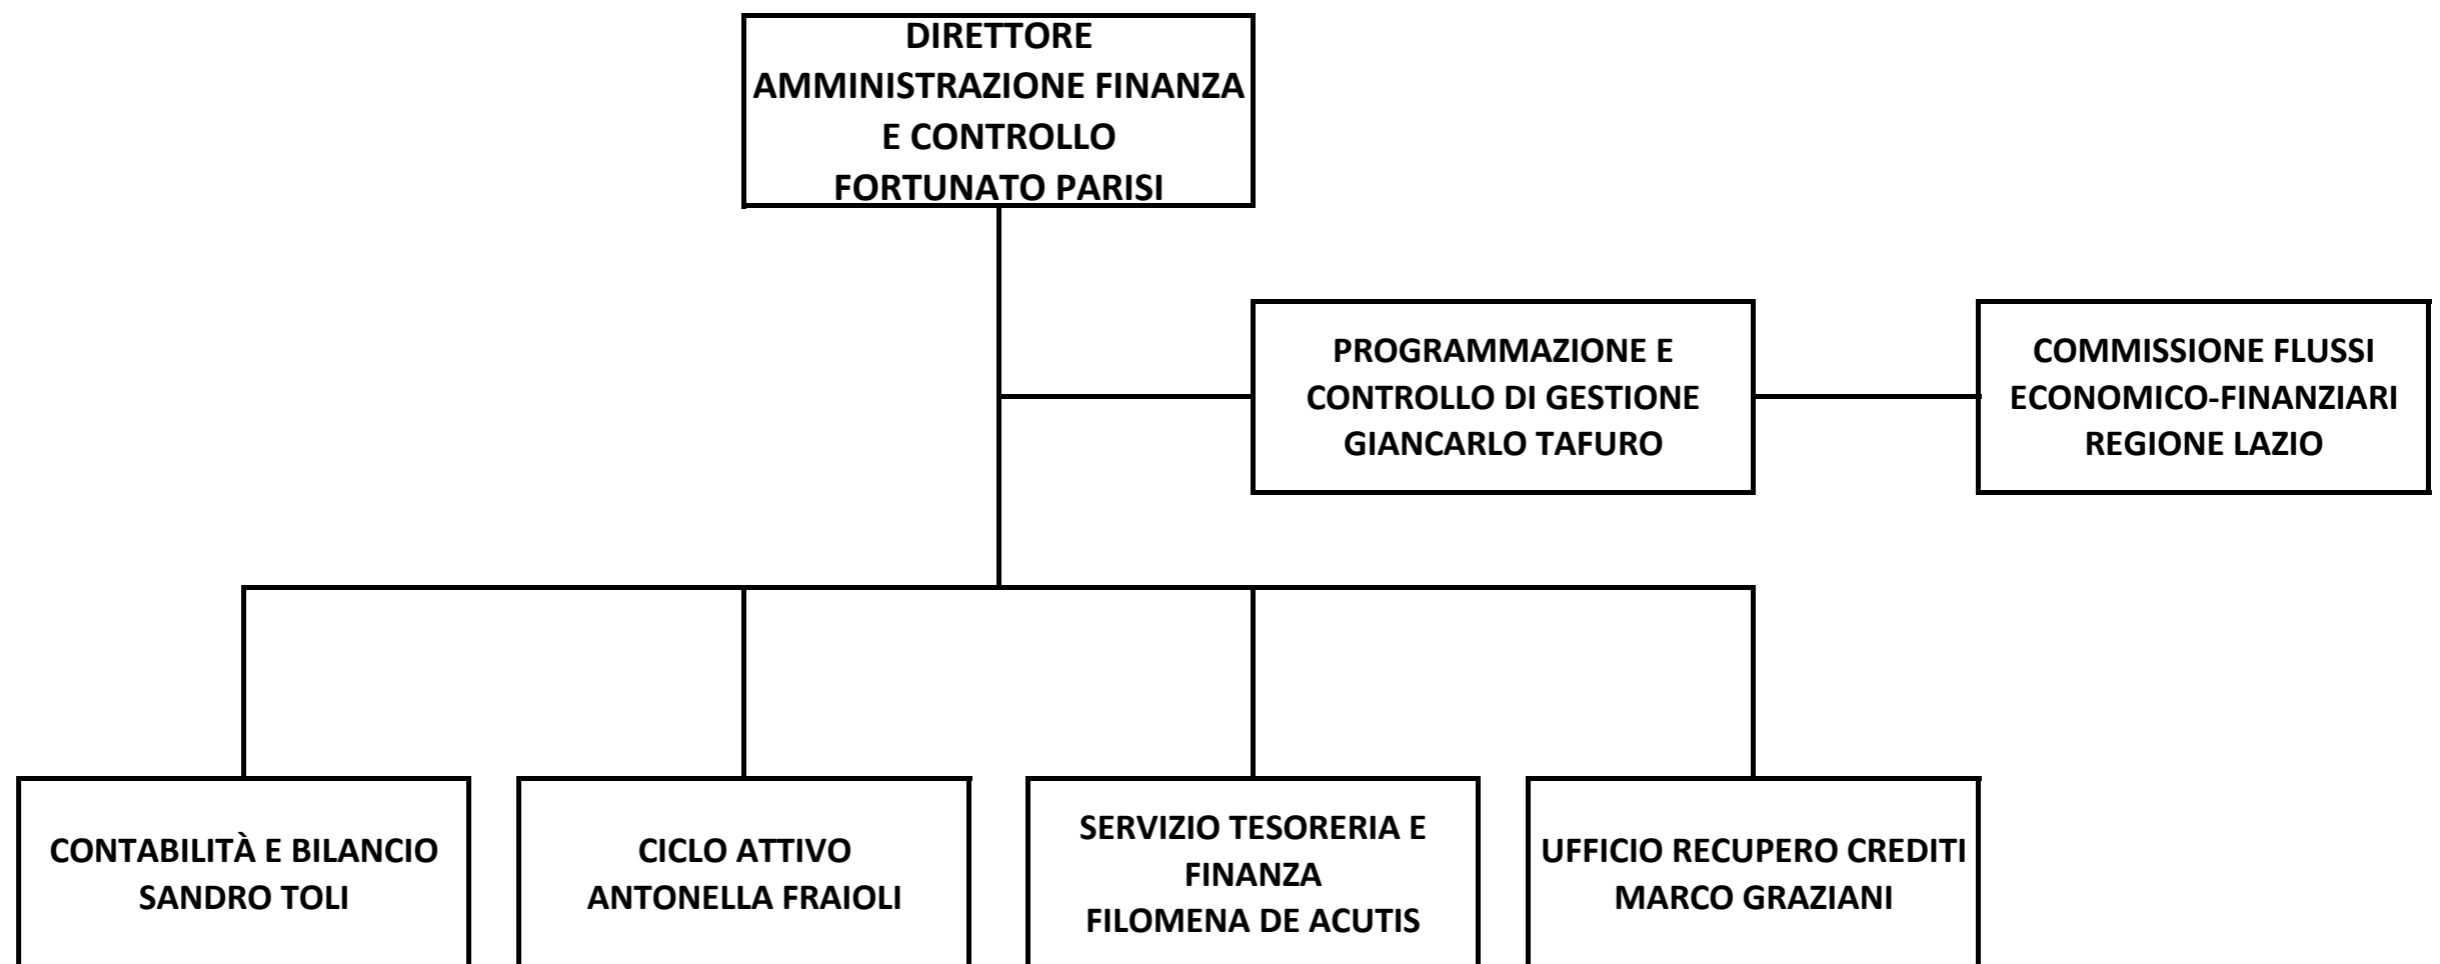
DIRETTORE
AMMINISTRAZIONE FINANZA
E CONTROLLO
FORTUNATO PARISI

PROGRAMMAZIONE E
CONTROLLO DI GESTIONE
GIANCARLO TAFURO

COMMISSIONE FLUSSI
ECONOMICO-FINANZIARI
REGIONE LAZIO

CONTABILITÀ E BILANCIO
SANDRO TOLI

CICLO ATTIVO
ANTONELLA FRAIOLI

SERVIZIO TESORERIA E
FINANZA
FILOMENA DE ACUTIS

UFFICIO RECUPERO CREDITI
MARCO GRAZIANI